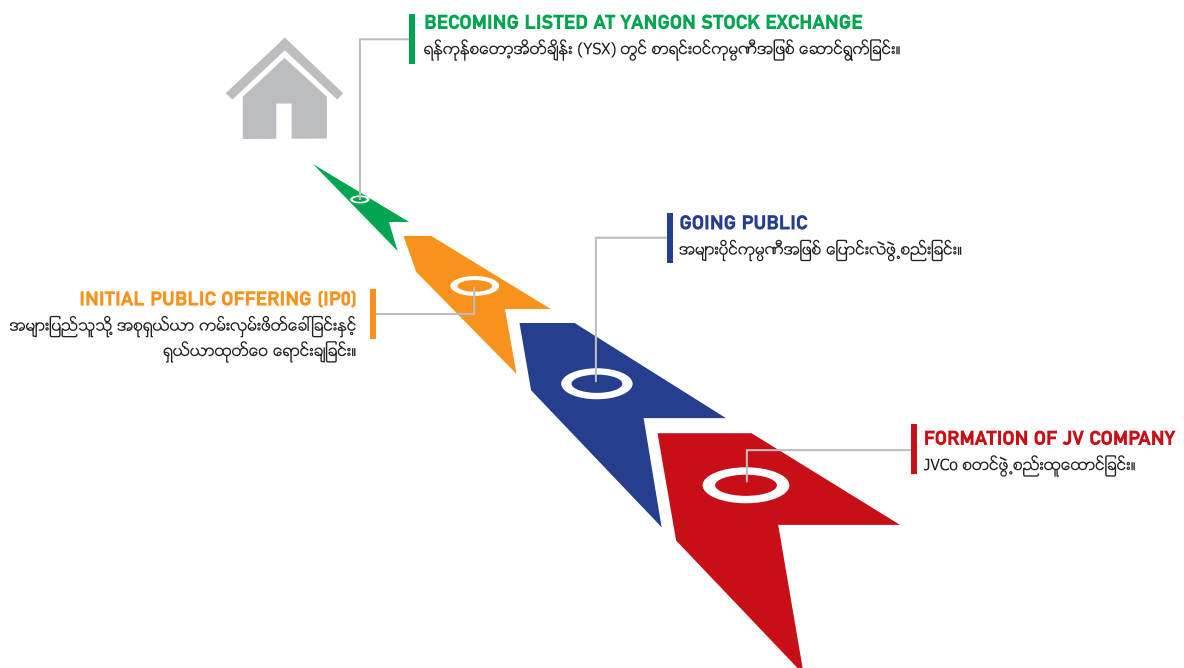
BECOMING LISTED AT YANGON STOCK EXCHANGE
ရန်ကုန်စတော့အိတ်ချိန်း (YSX) တွင် စာရင်းဝင်ကုမ္ပဏီအဖြစ် ဆောင်ရွက်ခြင်း။

GOING PUBLIC
အများပိုင်ကုမ္ပဏီအဖြစ် ပြောင်းလဲဖွဲ့စည်းခြင်း။

INITIAL PUBLIC OFFERING (IPO)
အများပြည်သူသို့ အစုရှယ်ယာ ကမ်းလှမ်းဖိတ်ခေါ်ခြင်းနှင့် ရှယ်ယာထုတ်ဝေ ရောင်းချခြင်း။

FORMATION OF JV COMPANY
JVCo စတင်ဖွဲ့စည်းတည်ထောင်ခြင်း။